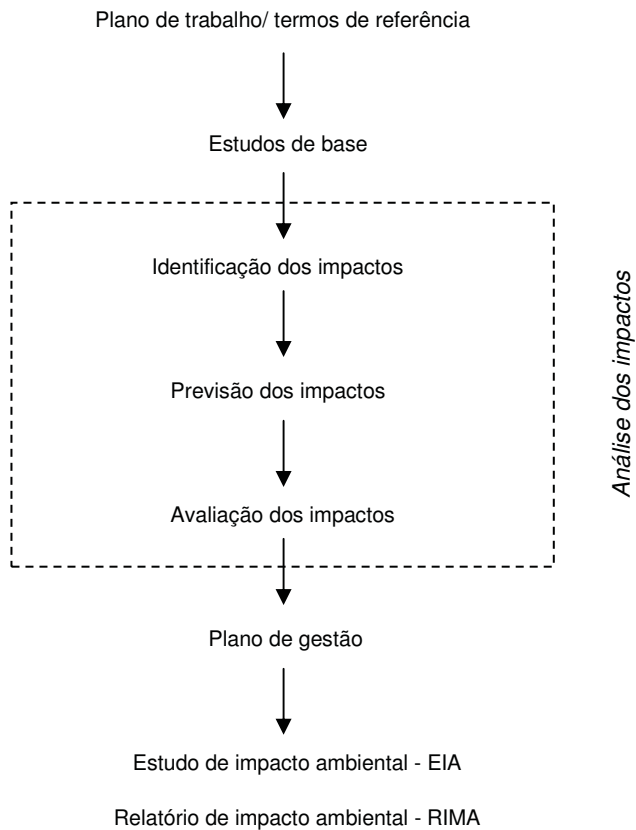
Plano de trabalho/ termos de referência

Estudos de base

Identificação dos impactos

Previsão dos impactos

Avaliação dos impactos

Análise dos impactos

Plano de gestão

Estudo de impacto ambiental - EIA

Relatório de impacto ambiental - RIMA